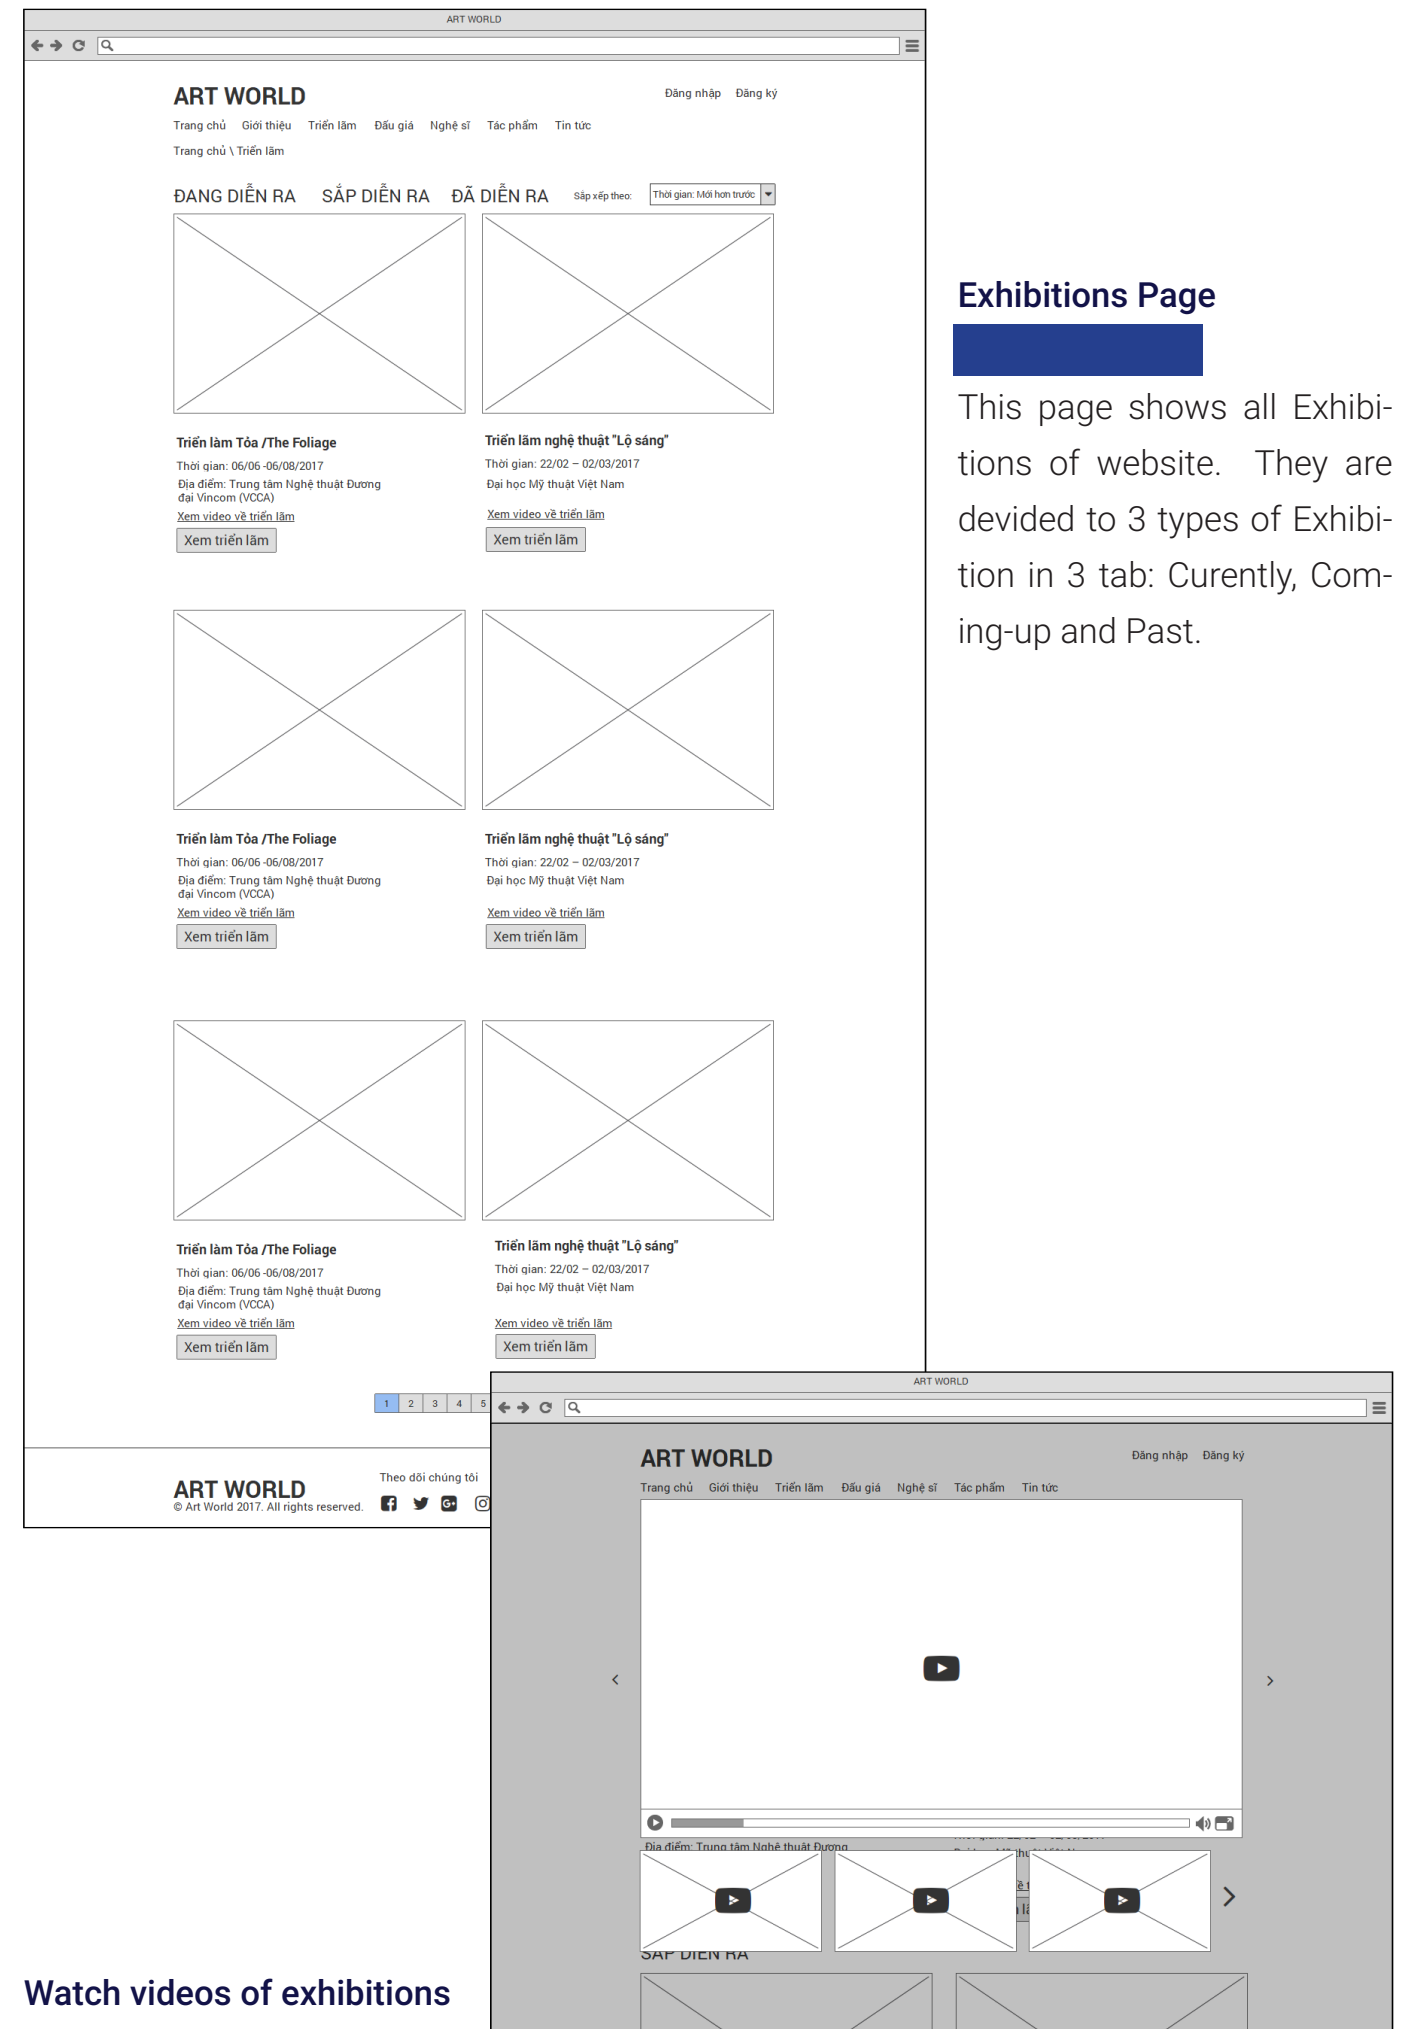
ART WORLD

ART WORLD

Đăng nhập Đăng ký

Trang chủ Giới thiệu Triển lãm Đấu giá Nghệ sĩ Tác phẩm Tin tức

Trang chủ \ Triển lãm

ĐANG DIỄN RA SẮP DIỄN RA ĐÃ DIỄN RA Sắp xếp theo: Thời gian: Mới hơn trước

Triển lãm Tỏa /The Foliage
Thời gian: 06/06 -06/08/2017
Địa điểm: Trung tâm Nghệ thuật Đương đại Vincom (VCCA)
Xem video về triển lãm
Xem triển lãm

Triển lãm nghệ thuật "Lộ sáng"
Thời gian: 22/02 – 02/03/2017
Đại học Mỹ thuật Việt Nam
Xem video về triển lãm
Xem triển lãm

Triển lãm Tỏa /The Foliage
Thời gian: 06/06 -06/08/2017
Địa điểm: Trung tâm Nghệ thuật Đương đại Vincom (VCCA)
Xem video về triển lãm
Xem triển lãm

Triển lãm nghệ thuật "Lộ sáng"
Thời gian: 22/02 – 02/03/2017
Đại học Mỹ thuật Việt Nam
Xem video về triển lãm
Xem triển lãm

Triển lãm Tỏa /The Foliage
Thời gian: 06/06 -06/08/2017
Địa điểm: Trung tâm Nghệ thuật Đương đại Vincom (VCCA)
Xem video về triển lãm
Xem triển lãm

Triển lãm nghệ thuật "Lộ sáng"
Thời gian: 22/02 – 02/03/2017
Đại học Mỹ thuật Việt Nam
Xem video về triển lãm
Xem triển lãm

1 2 3 4 5

ART WORLD
© Art World 2017. All rights reserved.
Theo dõi chúng tôi

Exhibitions Page

This page shows all Exhibitions of website. They are devided to 3 types of Exhibition in 3 tab: Curently, Coming-up and Past.

ART WORLD

ART WORLD

Đăng nhập Đăng ký

Trang chủ Giới thiệu Triển lãm Đấu giá Nghệ sĩ Tác phẩm Tin tức

Địa điểm: Trung tâm Nghệ thuật Đương

SẮP DIỄN RA

Watch videos of exhibitions